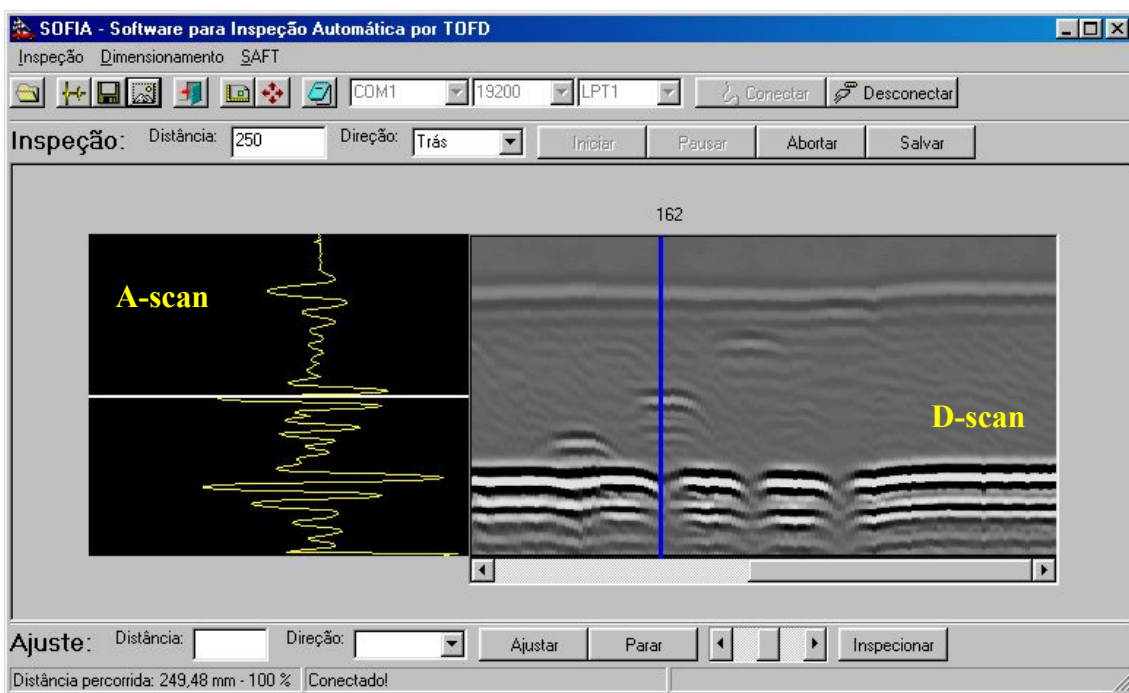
SOFIA - Software para Inspeção Automática por TOFD

Inspeção Dimensionamento SAFT

COM1 19200 LPT1 Conectar Desconectar

Inspeção: Distância: 250 Direção: Trás Iniciar Pausar Abortar Salvar

162

A-scan

D-scan

Ajuste: Distância: Direção: Ajustar Parar Inspecionar

Distância percorrida: 249,48 mm - 100 % Conectado!